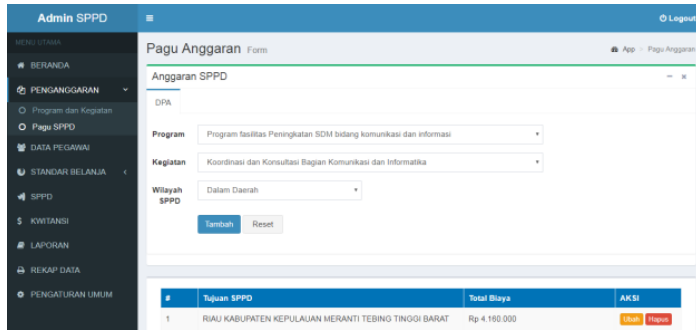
Admin SPPD
≡
Logout
MENU UTAMA
BERANDA
PENGANGGARAN
Program dan Kegiatan
Pagu SPPD
DATA PEGAWAI
STANDAR BELANJA
SPPD
KWITANSI
LAPORAN
REKAP DATA
PENGATURAN UMUM

Pagu Anggaran Form
App > Pagu Anggaran

Anggaran SPPD
DPA

Program
Program fasilitas Peningkatan SDM bidang komunikasi dan informasi

Kegiatan
Koordinasi dan Konsultasi Bagian Komunikasi dan Informatika

Wilayah SPPD
Dalam Daerah

Tambah
Reset

| # | Tujuan SPPD | Total Biaya | AKSI |
|---|---|---|---|
| 1 | RIAU KABUPATEN KEPULAUAN MERANTI TEBING TINGGI BARAT | Rp 4.160.000 | Ubah Hapus |